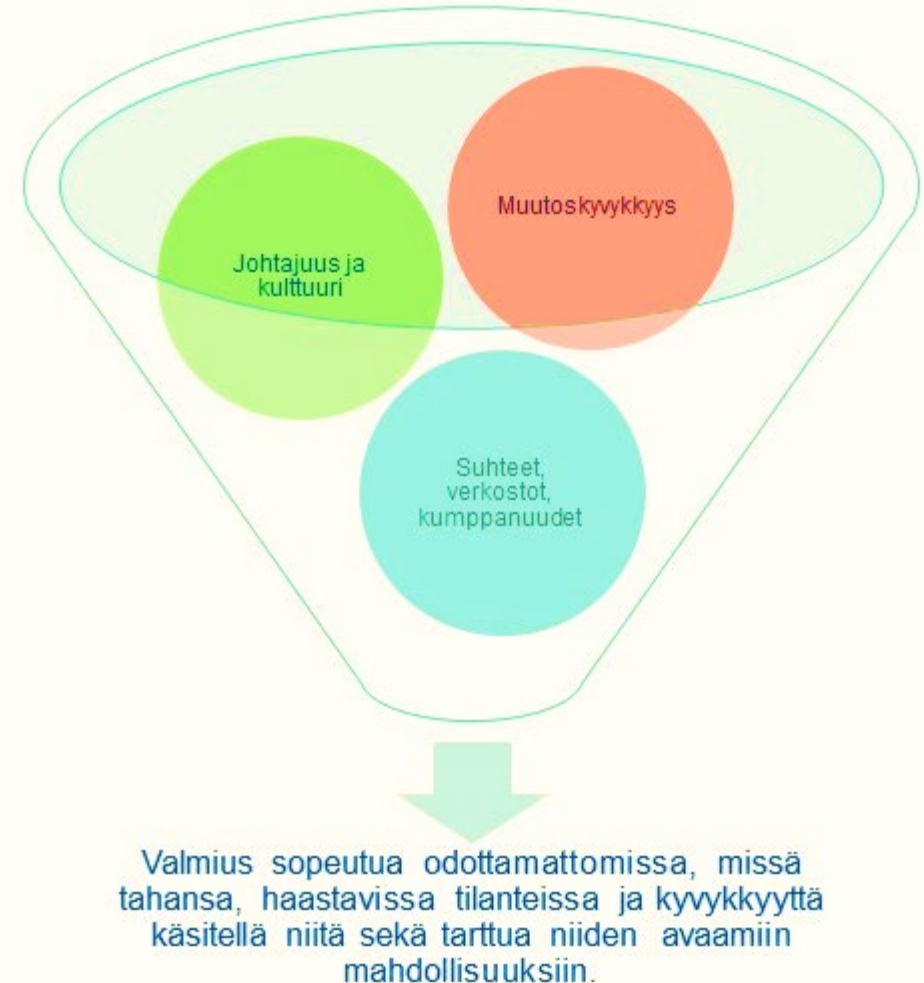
Johtajuus ja kulttuuri

Muutoskyvykkyys

Suhteet, verkostot, kumppanuudet

Valmius sopeutua odottamattomissa, missä tahansa, haastavissa tilanteissa ja kyvykkyyttä käsitellä niitä sekä tarttua niiden avaamiin mahdollisuuksiin.